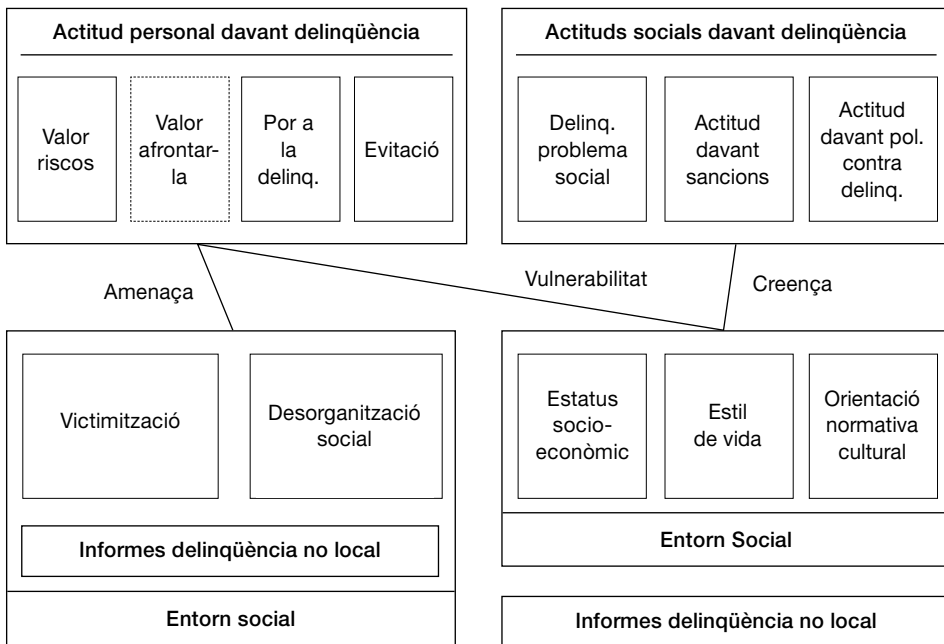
Actitud personal davant delinqüència

Valor riscos

Valor afrontar-la

Por a la delinq.

Evitació

Actituds socials davant delinqüència

Delinq. problema social

Actitud davant sancions

Actitud davant pol. contra delinq.

Amenaça

Vulnerabilitat

Creença

Victimització

Desorganització social

Informes delinqüència no local

Entorn social

Estatus socio-econòmic

Estil de vida

Orientació normativa cultural

Entorn Social

Informes delinqüència no local